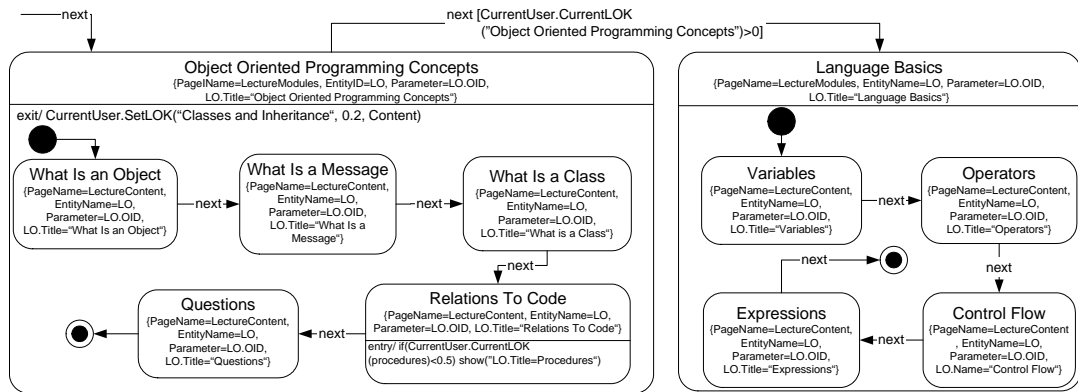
next

next [CurrentUser.CurrentLOK ("Object Oriented Programming Concepts")>0]

Object Oriented Programming Concepts
{PageIName=LectureModules, EntityID=LO, Parameter=LO.OID, LO.Title="Object Oriented Programming Concepts"}

exit/ CurrentUser.SetLOK("Classes and Inheritance", 0.2, Content)

What Is an Object
{PageName=LectureContent, EntityName=LO, Parameter=LO.OID, LO.Title="What Is an Object"}

next

What Is a Message
{PageName=LectureContent, EntityName=LO, Parameter=LO.OID, LO.Title="What Is a Message"}

next

What Is a Class
{PageName=LectureContent, EntityName=LO, Parameter=LO.OID, LO.Title="What is a Class"}

next

Relations To Code
{PageName=LectureContent, EntityName=LO, Parameter=LO.OID, LO.Title="Relations To Code"}

entry/ if(CurrentUser.CurrentLOK (procedures)<0.5) show("LO.Title=Procedures")

next

Questions
{PageName=LectureContent, EntityName=LO, Parameter=LO.OID, LO.Title="Questions"}

Language Basics
{PageName=LectureModules, EntityName=LO, Parameter=LO.OID, LO.Title="Language Basics"}

Variables
{PageName=LectureContent, EntityName=LO, Parameter=LO.OID, LO.Title="Variables"}

next

Operators
{PageName=LectureContent, EntityName=LO, Parameter=LO.OID, LO.Title="Operators"}

next

Control Flow
{PageName=LectureContent, EntityName=LO, Parameter=LO.OID, LO.Name="Control Flow"}

next

Expressions
{PageName=LectureContent, EntityName=LO, Parameter=LO.OID, LO.Title="Expressions"}

next